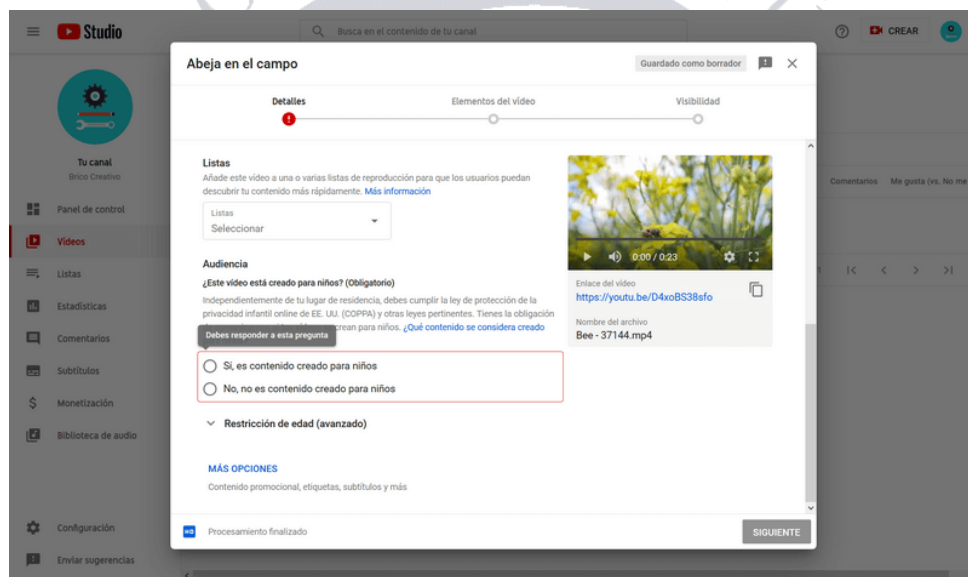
Studio

Busca en el contenido de tu canal

CREAR

Tu canal
Brico Creativo

Panel de control

Vídeos

Listas

Estadísticas

Comentarios

Subtítulos

Monetización

Biblioteca de audio

Configuración

Enviar sugerencias

Comentarios Me gusta (vs. No me

Abeja en el campo

Guardado como borrador

Detalles

Elementos del vídeo

Visibilidad

Listas
Añade este vídeo a una o varias listas de reproducción para que los usuarios puedan descubrir tu contenido más rápidamente. Más información

Listas
Seleccionar

Audiencia
¿Este vídeo está creado para niños? (Obligatorio)
Independientemente de tu lugar de residencia, debes cumplir la ley de protección de la privacidad infantil online de EE. UU. (COPPA) y otras leyes pertinentes. Tienes la obligación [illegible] crean para niños. ¿Qué contenido se considera creado

Debes responder a esta pregunta

Sí, es contenido creado para niños

No, no es contenido creado para niños

Restricción de edad (avanzado)

MÁS OPCIONES
Contenido promocional, etiquetas, subtítulos y más

0:00 / 0:23

Enlace del vídeo
https://youtu.be/D4xoBS38sfo

Nombre del archivo
Bee - 37144.mp4

Procesamiento finalizado

SIGUIENTE